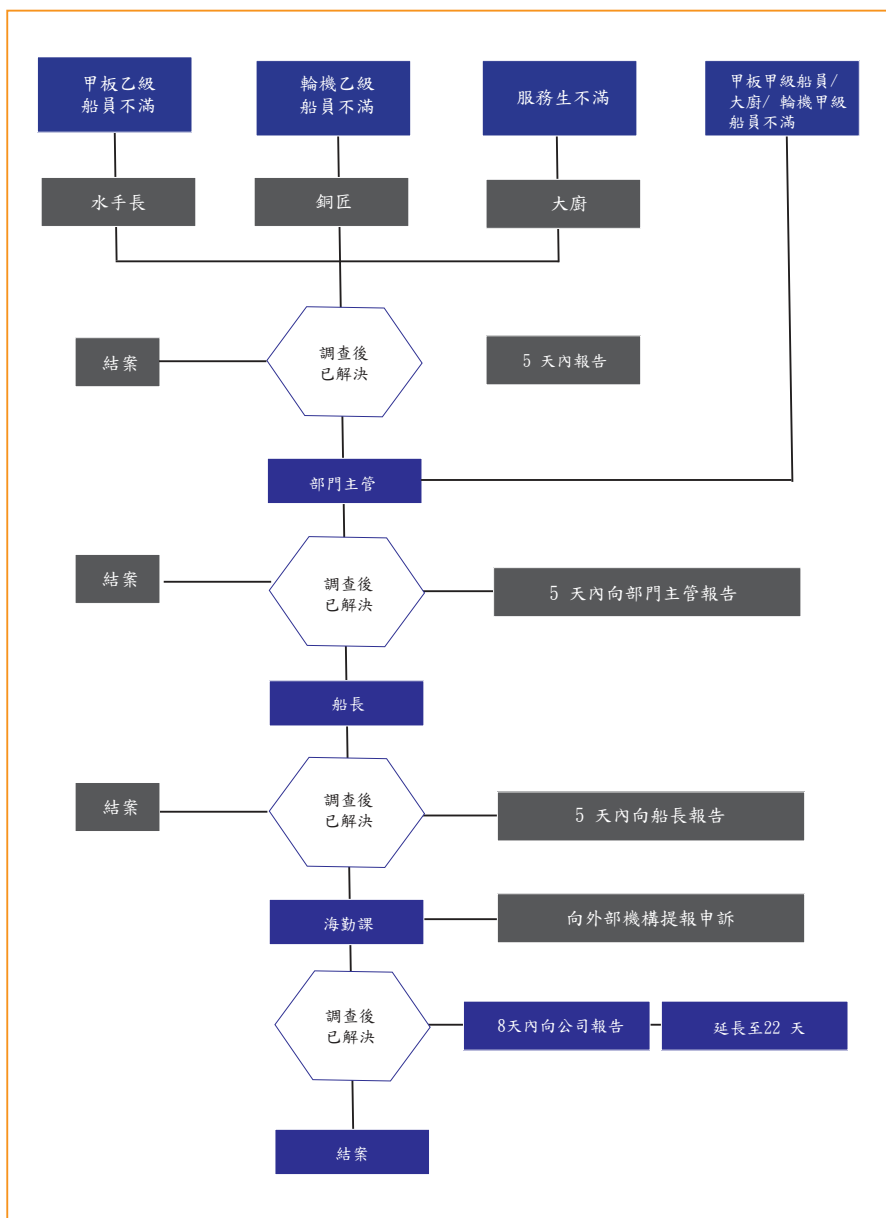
甲板乙級船員不滿

輪機乙級船員不滿

服務生不滿

甲板甲級船員/大廚/ 輪機甲級船員不滿

水手長

銅匠

大廚

結案

調查後已解決

5 天內報告

部門主管

結案

調查後已解決

5 天內向部門主管報告

船長

結案

調查後已解決

5 天內向船長報告

海勤課

向外部機構提報申訴

調查後已解決

8天內向公司報告

延長至22 天

結案